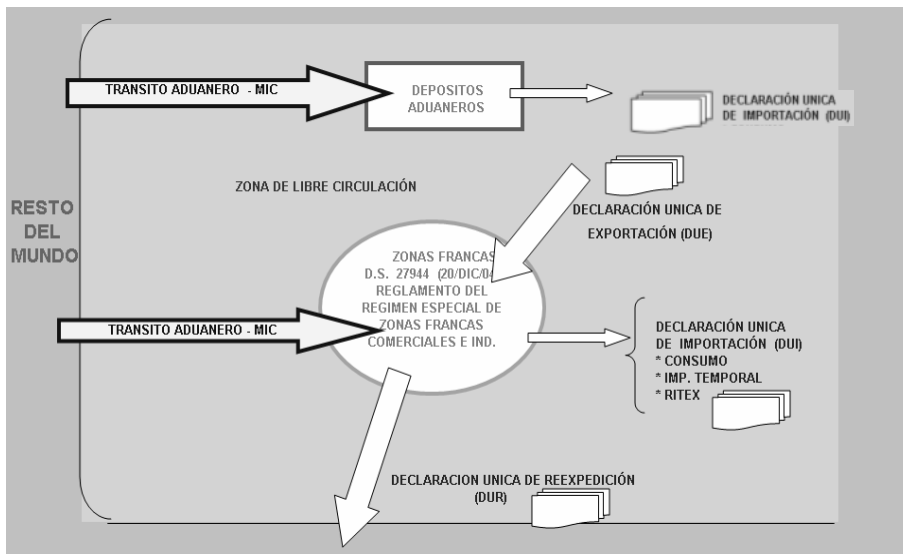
TRANSITO ADUANERO - MIC

DEPOSITOS ADUANEROS

DECLARACIÓN UNICA DE IMPORTACIÓN (DUI)

ZONA DE LIBRE CIRCULACIÓN

RESTO DEL MUNDO

DECLARACIÓN UNICA DE EXPORTACIÓN (DUE)

ZONAS FRANCAS D.S. 27944 (20/DIC/04) REGLAMENTO DEL REGIMEN ESPECIAL DE ZONAS FRANCAS COMERCIALES E IND.

TRANSITO ADUANERO - MIC

DECLARACIÓN UNICA DE IMPORTACIÓN (DUI)
* CONSUMO
* IMP. TEMPORAL
* RITEX

DECLARACION UNICA DE REEXPEDICIÓN (DUR)